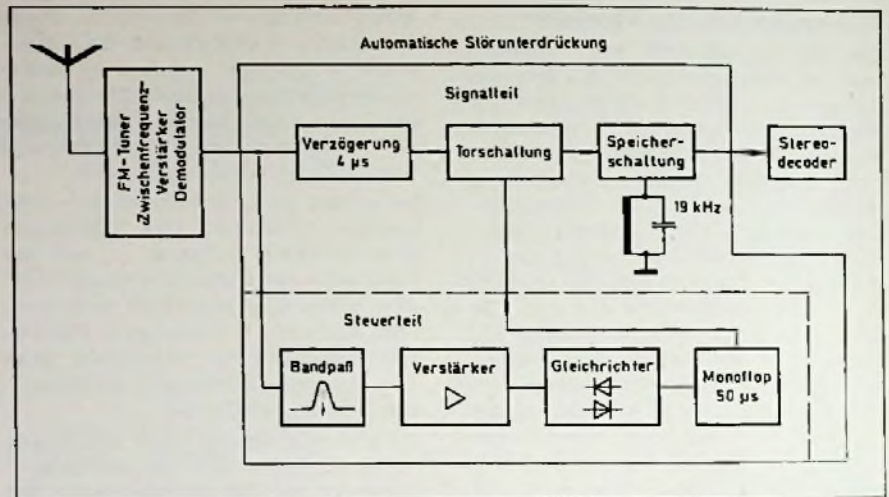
Automatische Störunterdrückung

FM-Tuner
Zwischenfrequenz-
Verstärker
Demodulator

Signalteil

Verzögerung
4 µs

Torschaltung

Speicher-
schaltung

Stereo-
decoder

19 kHz

Steuerteil

Bandpaß

Verstärker

Gleichrichter

Monoflop
50 µs